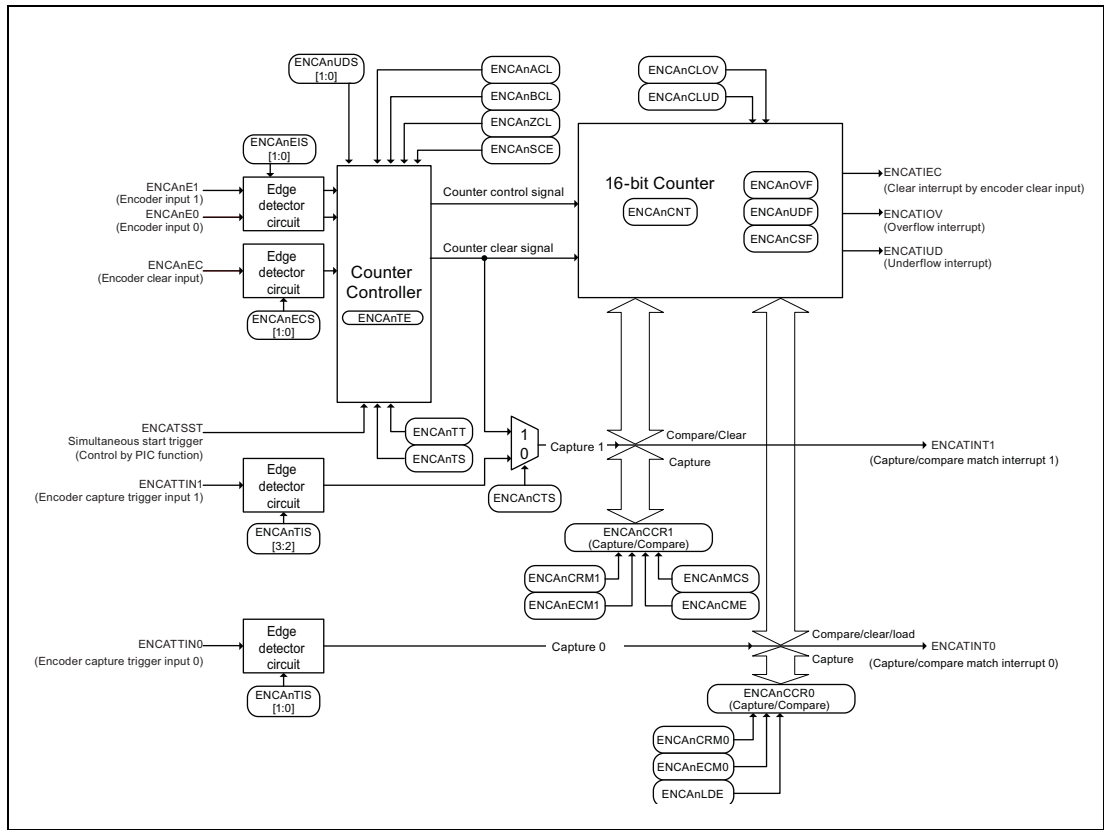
ENCAnUDS [1:0]

ENCAnACL

ENCAnBCL

ENCAnZCL

ENCAnSCE

ENCAnCLOV

ENCAnCLUD

ENCAnEIS [1:0]

ENCAnE1 (Encoder input 1)

ENCAnE0 (Encoder input 0)

Edge detector circuit

Counter control signal

16-bit Counter

ENCAnCNT

ENCAnOVF

ENCAnUDF

ENCAnCSF

ENCATIEC (Clear interrupt by encoder clear input)

ENCATIOV (Overflow interrupt)

ENCATIUD (Underflow interrupt)

Counter clear signal

ENCAnEC (Encoder clear input)

Edge detector circuit

Counter Controller

ENCAnTE

ENCAnECS [1:0]

ENCATSST Simultaneous start trigger (Control by PIC function)

ENCAnTT

ENCAnTS

1

0

Capture 1

Compare/Clear

Capture

ENCATINT1 (Capture/compare match interrupt 1)

ENCATTIN1 (Encoder capture trigger input 1)

Edge detector circuit

ENCAnCTS

ENCAnTIS [3:2]

ENCAnCCR1 (Capture/Compare)

ENCAnCRM1

ENCAnMCS

ENCAnECM1

ENCAnCME

ENCATTIN0 (Encoder capture trigger input 0)

Edge detector circuit

Capture 0

Compare/clear/load

Capture

ENCATINT0 (Capture/compare match interrupt 0)

ENCAnTIS [1:0]

ENCAnCCR0 (Capture/Compare)

ENCAnCRM0

ENCAnECM0

ENCAnLDE